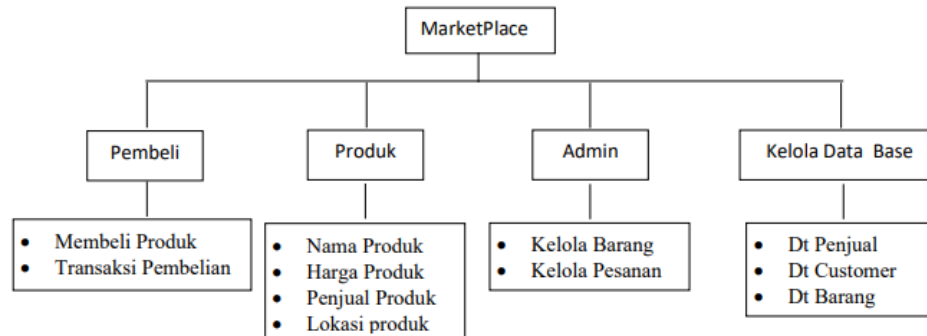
MarketPlace

Pembeli

- Membeli Produk
- Transaksi Pembelian

Produk

- Nama Produk
- Harga Produk
- Penjual Produk
- Lokasi produk

Admin

- Kelola Barang
- Kelola Pesanan

Kelola Data Base

- Dt Penjual
- Dt Customer
- Dt Barang